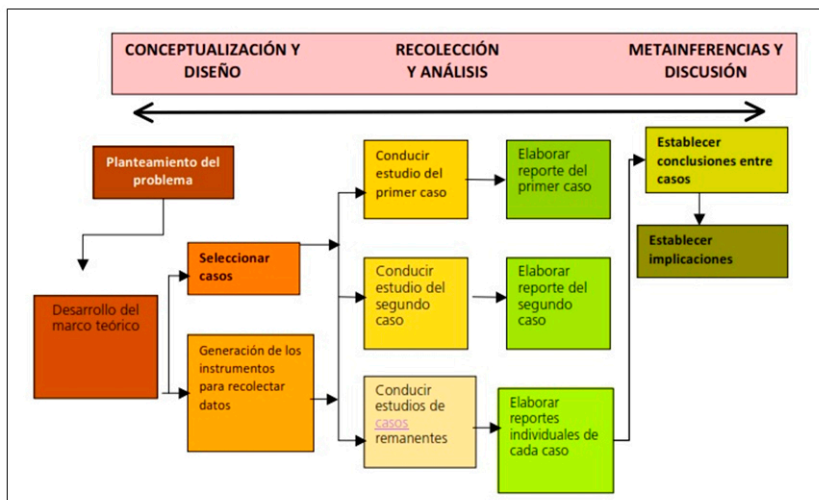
CONCEPTUALIZACIÓN Y DISEÑO

RECOLECCIÓN Y ANÁLISIS

METAINFERENCIAS Y DISCUSIÓN

Planteamiento del problema

Desarrollo del marco teórico

Seleccionar casos

Generación de los instrumentos para recolectar datos

Conducir estudio del primer caso

Conducir estudio del segundo caso

Conducir estudios de casos remanentes

Elaborar reporte del primer caso

Elaborar reporte del segundo caso

Elaborar reportes individuales de cada caso

Establecer conclusiones entre casos

Establecer implicaciones